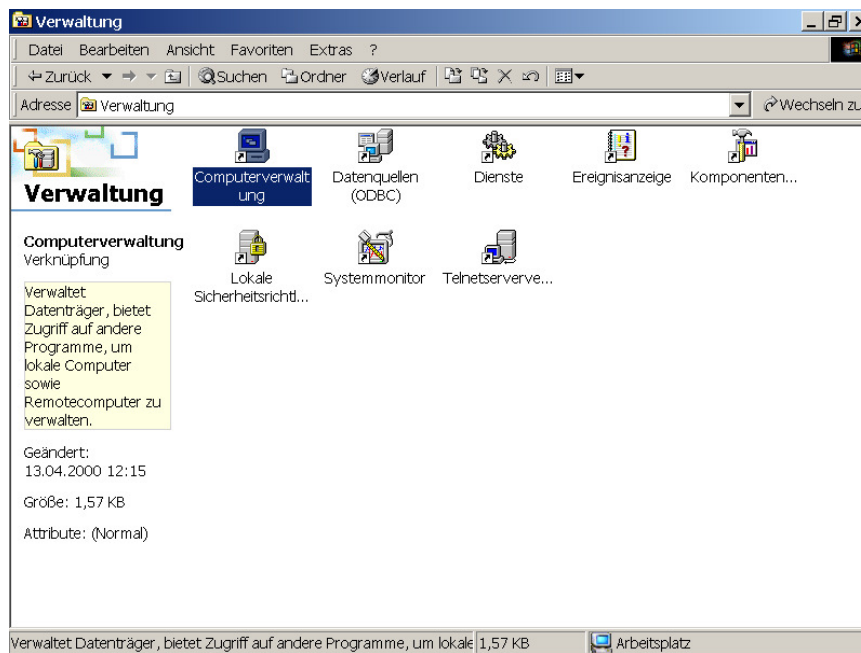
Verwaltung

Datei Bearbeiten Ansicht Favoriten Extras ?

Zurück Suchen Ordner Verlauf

Adresse Verwaltung

Wechseln zu

Verwaltung

Computerverwaltung Verknüpfung

Verwaltet Datenträger, bietet Zugriff auf andere Programme, um lokale Computer sowie Remotecomputer zu verwalten.

Geändert: 13.04.2000 12:15

Größe: 1,57 KB

Attribute: (Normal)

Computerverwaltung

Datenquellen (ODBC)

Dienste

Ereignisanzeige

Komponenten...

Lokale Sicherheitsrichtl...

Systemmonitor

Telnetserverve...

Verwaltet Datenträger, bietet Zugriff auf andere Programme, um lokale | 1,57 KB | Arbeitsplatz